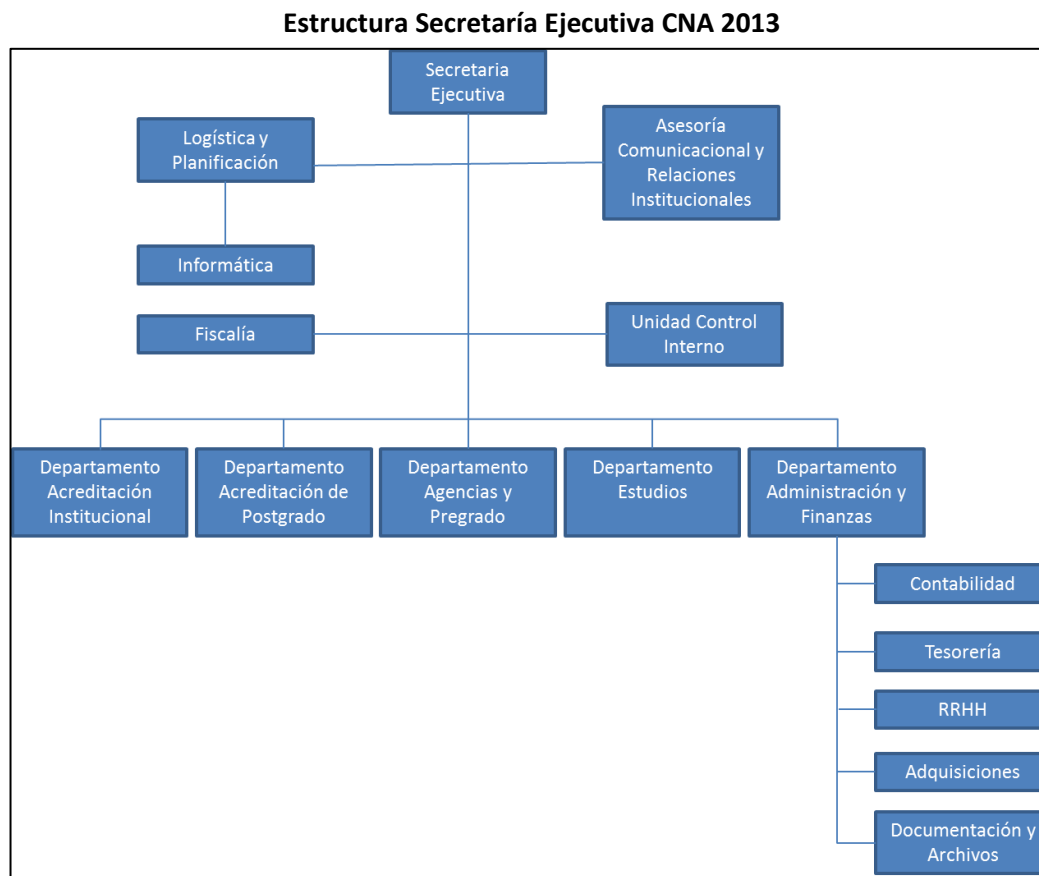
Estructura Secretaría Ejecutiva CNA 2013

Secretaria Ejecutiva

Logística y Planificación

Asesoría Comunicacional y Relaciones Institucionales

Informática

Fiscalía

Unidad Control Interno

Departamento Acreditación Institucional

Departamento Acreditación de Postgrado

Departamento Agencias y Pregrado

Departamento Estudios

Departamento Administración y Finanzas

Contabilidad

Tesorería

RRHH

Adquisiciones

Documentación y Archivos